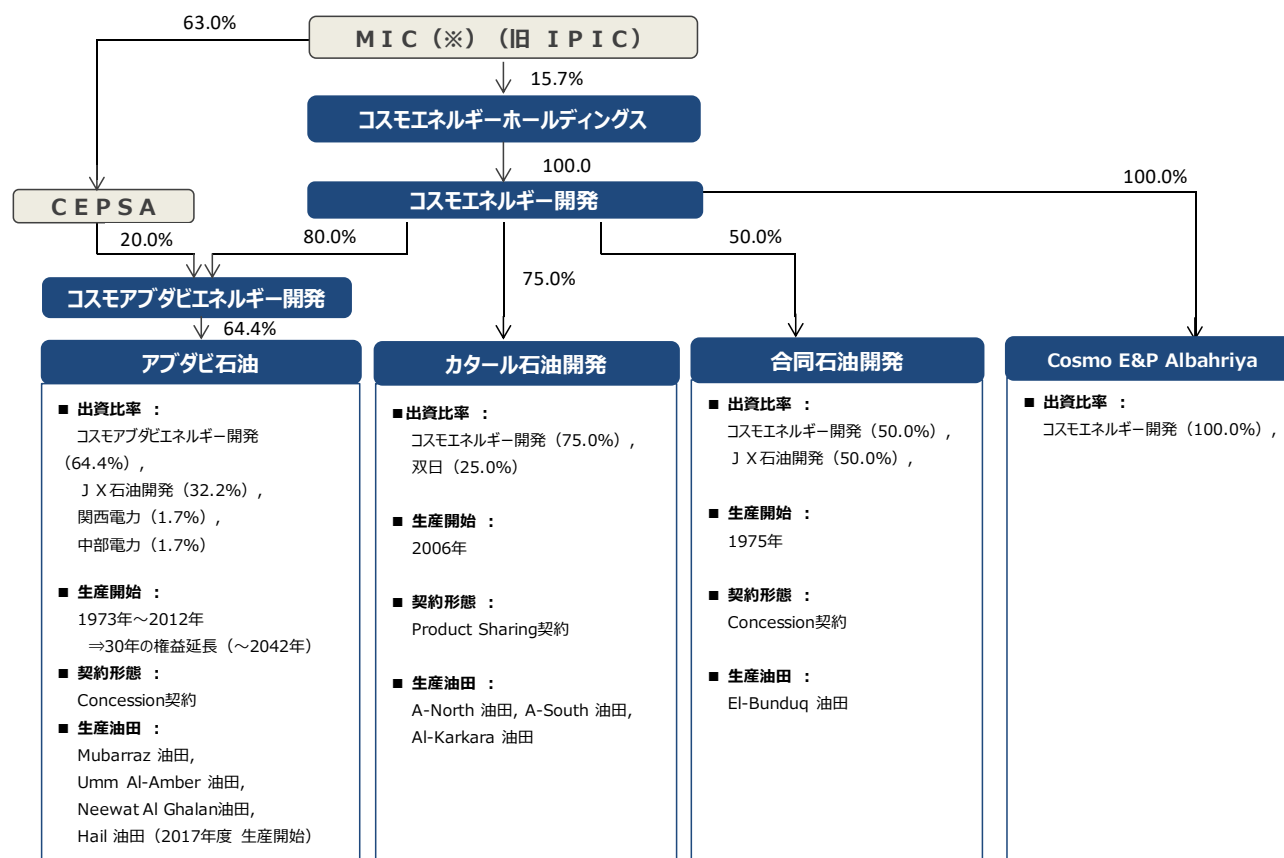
63.0%

MIC（※）（旧 IPIC）

15.7%

コスモエネルギーホールディングス

100.0

CEPSA

コスモエネルギー開発

100.0%

20.0%

80.0%

50.0%

75.0%

コスモアブダビエネルギー開発

64.4%

アブダビ石油

■ 出資比率 ：
コスモアブダビエネルギー開発（64.4%），
ＪＸ石油開発（32.2%），
関西電力（1.7%），
中部電力（1.7%）

■ 生産開始 ：
1973年～2012年
⇒30年の権益延長（～2042年）

■ 契約形態 ：
Concession契約

■ 生産油田 ：
Mubarraz 油田,
Umm Al-Amber 油田,
Neewat Al Ghalan油田,
Hail 油田（2017年度 生産開始）

カタール石油開発

■出資比率 ：
コスモエネルギー開発（75.0%），
双日（25.0%）

■ 生産開始 ：
2006年

■ 契約形態 ：
Product Sharing契約

■ 生産油田 ：
A-North 油田, A-South 油田,
Al-Karkara 油田

合同石油開発

■ 出資比率 ：
コスモエネルギー開発（50.0%），
ＪＸ石油開発（50.0%），

■ 生産開始 ：
1975年

■ 契約形態 ：
Concession契約

■ 生産油田 ：
El-Bunduq 油田

Cosmo E&P Albahriya

■ 出資比率 ：
コスモエネルギー開発（100.0%），